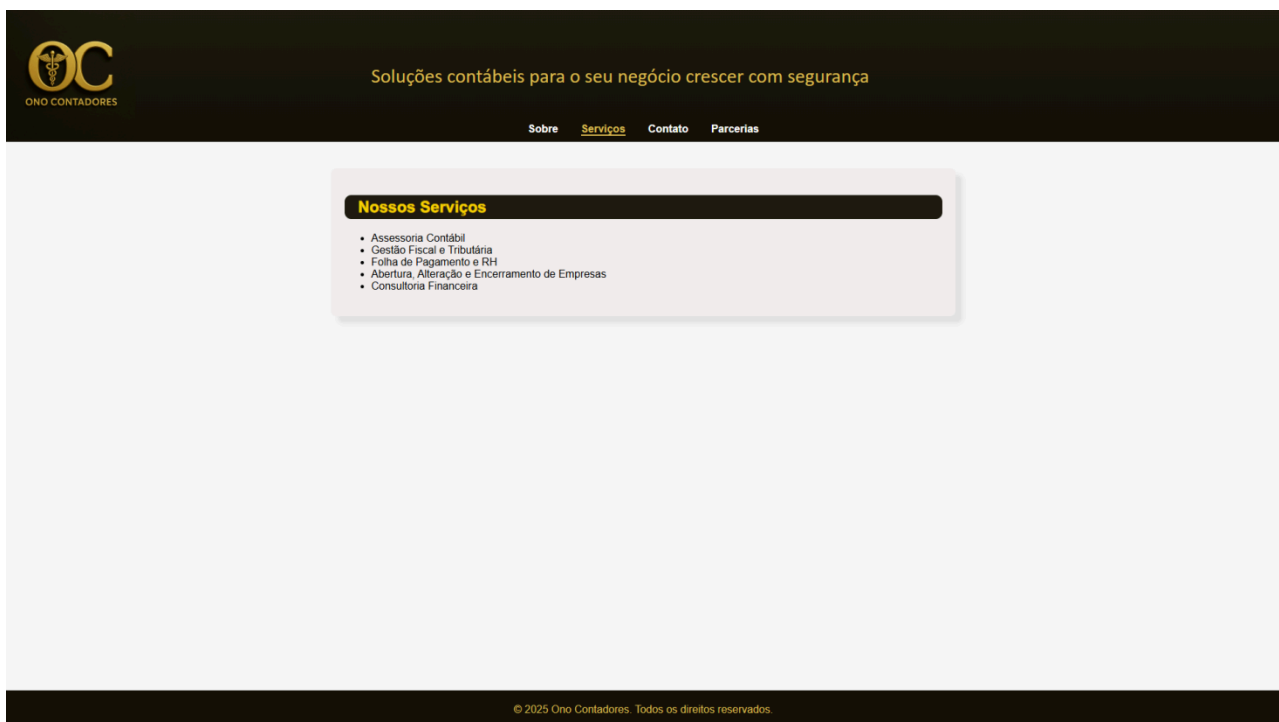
OC
ONO CONTADORES

Soluções contábeis para o seu negócio crescer com segurança

Sobre Serviços Contato Parcerias

Nossos Serviços

- Assessoria Contábil
- Gestão Fiscal e Tributária
- Folha de Pagamento e RH
- Abertura, Alteração e Encerramento de Empresas
- Consultoria Financeira

© 2025 Ono Contadores. Todos os direitos reservados.